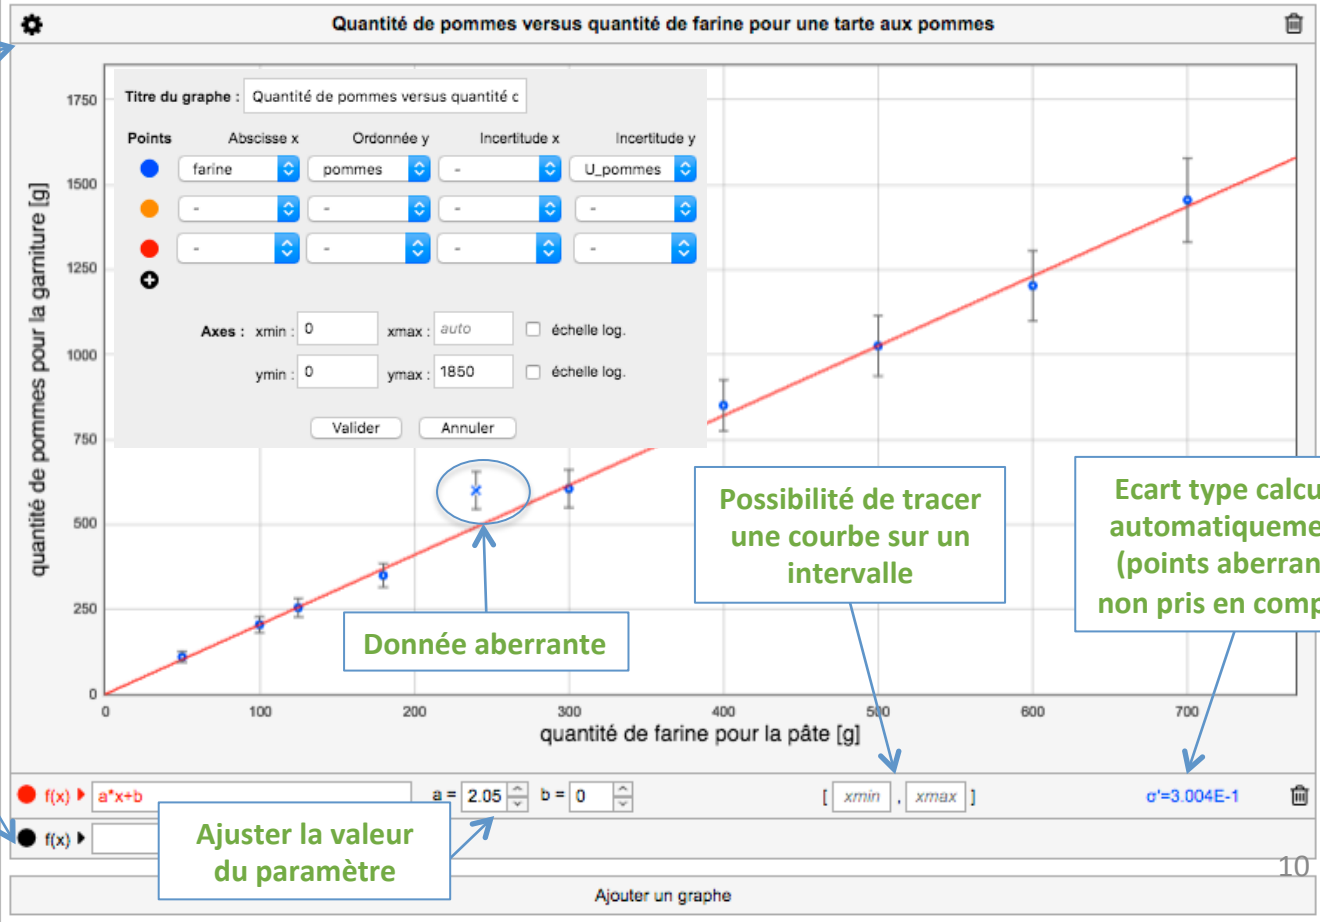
Quantité de pommes versus quantité de farine pour une tarte aux pommes

Titre du graphe : Quantité de pommes versus quantité c

| Points | Abscisse x | Ordonnée y | Incertitude x | Incertitude y |
|---|---|---|---|---|
| | farine | pommes | - | U_pommes |
| | - | - | - | - |
| | - | - | - | - |

Axes : xmin : 0 xmax : auto échelle log.
ymin : 0 ymax : 1850 échelle log.

Valider Annuler

1750
1500
1250
1000
750
500
250
0

quantité de pommes pour la garniture [g]

0 100 200 300 400 500 600 700

quantité de farine pour la pâte [g]

Donnée aberrante

Possibilité de tracer une courbe sur un intervalle

Ecart type calcu automatiqueme (points aberran non pris en comp

f(x) a*x+b a = 2.05 b = 0 [ xmin , xmax ] σ'=3.004E-1

f(x)

Ajuster la valeur du paramètre

10

Ajouter un graphe